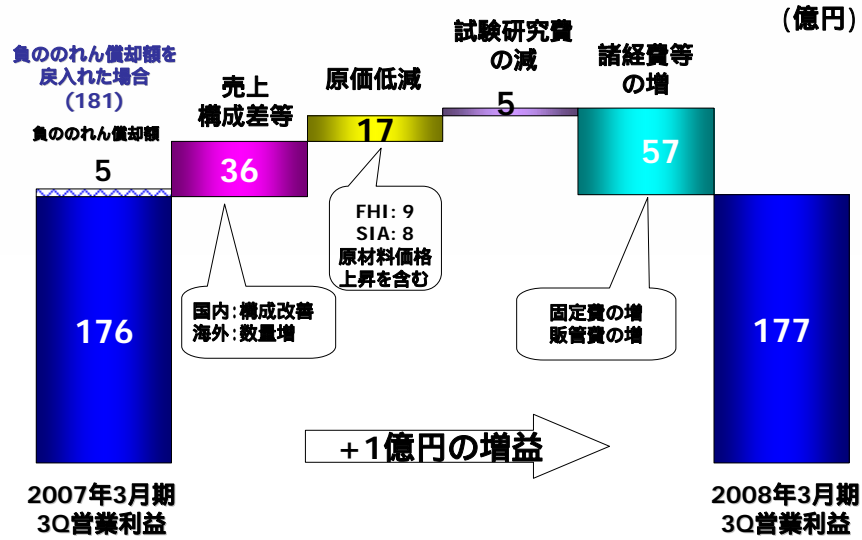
（億円）

負ののれん償却額を戻入れた場合
(181)

負ののれん償却額

5

176

売上
構成差等

36

国内:構成改善
海外:数量増

原価低減

17

FHI: 9
SIA: 8
原材料価格上昇を含む

試験研究費の減

5

諸経費等の増

57

固定費の増
販管費の増

177

+1億円の増益

2007年3月期
3Q営業利益

2008年3月期
3Q営業利益